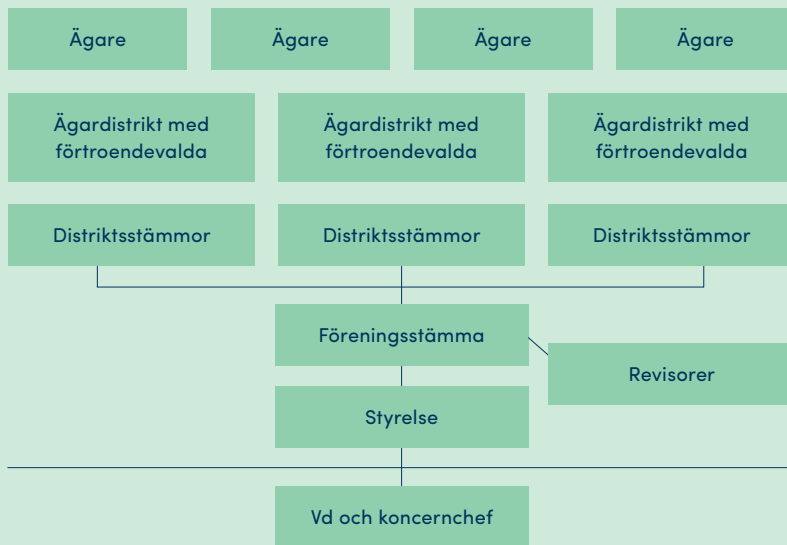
Ägare

Ägare

Ägare

Ägare

Ägardistrikt med förtroendevalda

Ägardistrikt med förtroendevalda

Ägardistrikt med förtroendevalda

Distriktsstämmor

Distriktsstämmor

Distriktsstämmor

Föreningsstämma

Revisorer

Styrelse

Vd och koncernchef